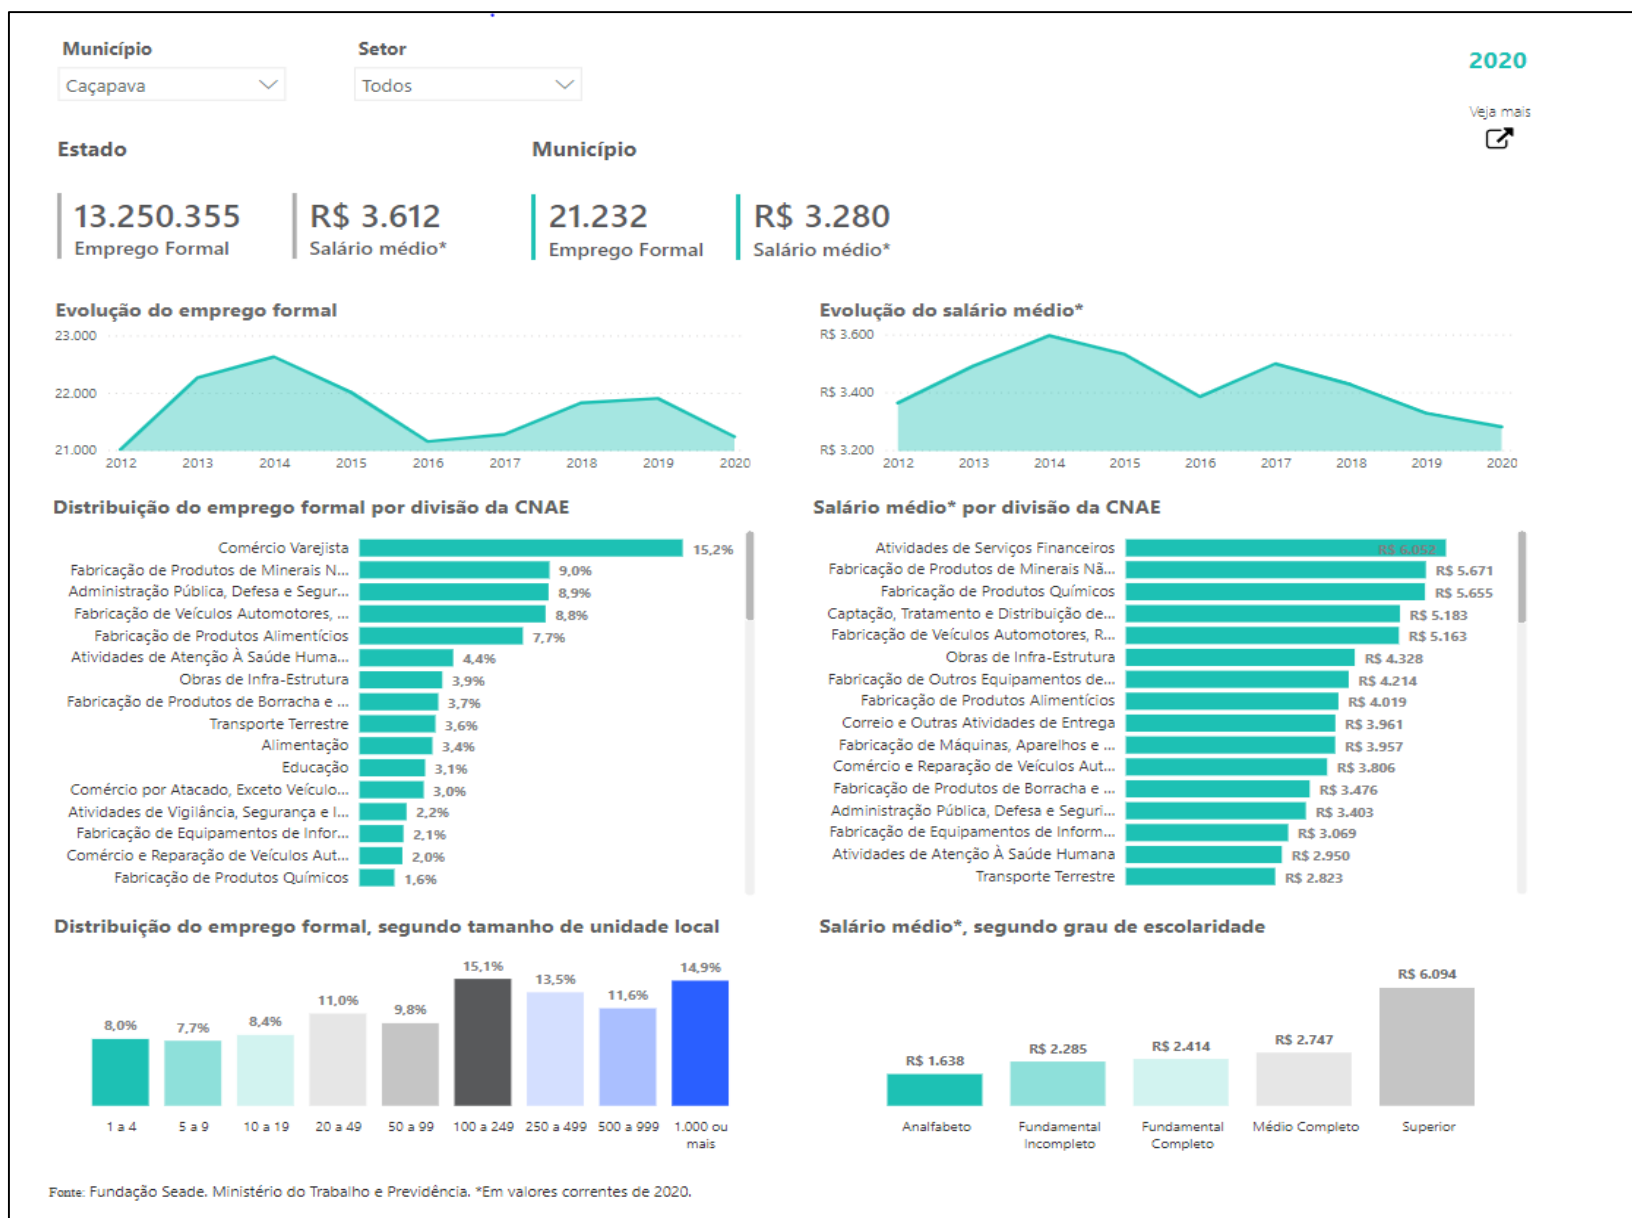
Município
Caçapava

Setor
Todos

2020

Veja mais

Estado

Município

13.250.355
Emprego Formal

R$ 3.612
Salário médio*

21.232
Emprego Formal

R$ 3.280
Salário médio*

Evolução do emprego formal

23.000
22.000
21.000
2012 2013 2014 2015 2016 2017 2018 2019 2020

Evolução do salário médio*

R$ 3.600
R$ 3.400
R$ 3.200
2012 2013 2014 2015 2016 2017 2018 2019 2020

Distribuição do emprego formal por divisão da CNAE

| | |
|---|---|
| Comércio Varejista | 15,2% |
| Fabricação de Produtos de Minerais N... | 9,0% |
| Administração Pública, Defesa e Segur... | 8,9% |
| Fabricação de Veículos Automotores, ... | 8,8% |
| Fabricação de Produtos Alimentícios | 7,7% |
| Atividades de Atenção À Saúde Huma... | 4,4% |
| Obras de Infra-Estrutura | 3,9% |
| Fabricação de Produtos de Borracha e ... | 3,7% |
| Transporte Terrestre | 3,6% |
| Alimentação | 3,4% |
| Educação | 3,1% |
| Comércio por Atacado, Exceto Veículo... | 3,0% |
| Atividades de Vigilância, Segurança e I... | 2,2% |
| Fabricação de Equipamentos de Infor... | 2,1% |
| Comércio e Reparação de Veículos Aut... | 2,0% |
| Fabricação de Produtos Químicos | 1,6% |

Salário médio* por divisão da CNAE

| | |
|---|---|
| Atividades de Serviços Financeiros | R$ 6.052 |
| Fabricação de Produtos de Minerais Nã... | R$ 5.671 |
| Fabricação de Produtos Químicos | R$ 5.655 |
| Captação, Tratamento e Distribuição de... | R$ 5.183 |
| Fabricação de Veículos Automotores, R... | R$ 5.163 |
| Obras de Infra-Estrutura | R$ 4.328 |
| Fabricação de Outros Equipamentos de... | R$ 4.214 |
| Fabricação de Produtos Alimentícios | R$ 4.019 |
| Correio e Outras Atividades de Entrega | R$ 3.961 |
| Fabricação de Máquinas, Aparelhos e ... | R$ 3.957 |
| Comércio e Reparação de Veículos Aut... | R$ 3.806 |
| Fabricação de Produtos de Borracha e ... | R$ 3.476 |
| Administração Pública, Defesa e Seguri... | R$ 3.403 |
| Fabricação de Equipamentos de Inform... | R$ 3.069 |
| Atividades de Atenção À Saúde Humana | R$ 2.950 |
| Transporte Terrestre | R$ 2.823 |

Distribuição do emprego formal, segundo tamanho de unidade local

| 1 a 4 | 5 a 9 | 10 a 19 | 20 a 49 | 50 a 99 | 100 a 249 | 250 a 499 | 500 a 999 | 1.000 ou mais |
|---|---|---|---|---|---|---|---|---|
| 8,0% | 7,7% | 8,4% | 11,0% | 9,8% | 15,1% | 13,5% | 11,6% | 14,9% |

Salário médio*, segundo grau de escolaridade

| Analfabeto | Fundamental Incompleto | Fundamental Completo | Médio Completo | Superior |
|---|---|---|---|---|
| R$ 1.638 | R$ 2.285 | R$ 2.414 | R$ 2.747 | R$ 6.094 |

Fonte: Fundação Seade. Ministério do Trabalho e Previdência. *Em valores correntes de 2020.